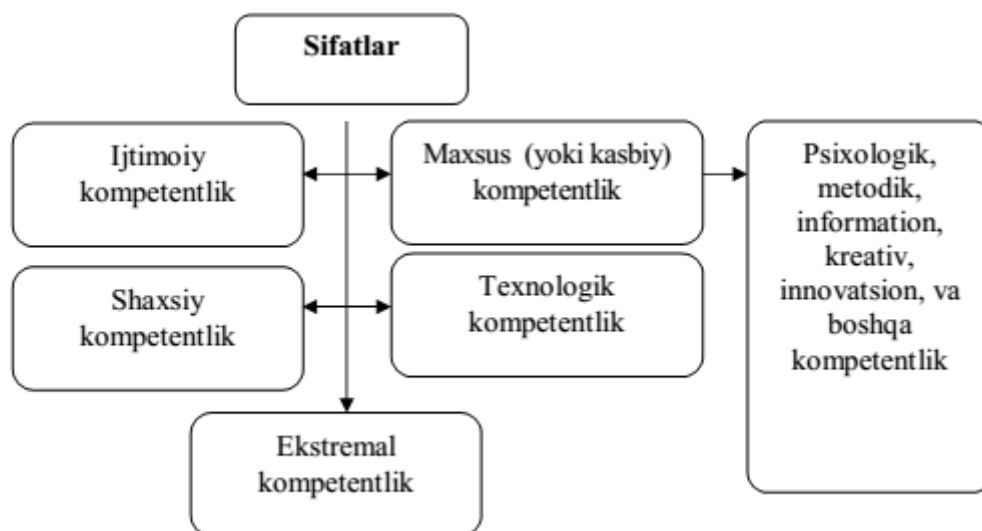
**Sifatlar**

Ijtimoiy kompetentlik

Maxsus (yoki kasbiy) kompetentlik

Psixologik, metodik, information, kreativ, innovatsion, va boshqa kompetentlik

Shaxsiy kompetentlik

Texnologik kompetentlik

Ekstremal kompetentlik